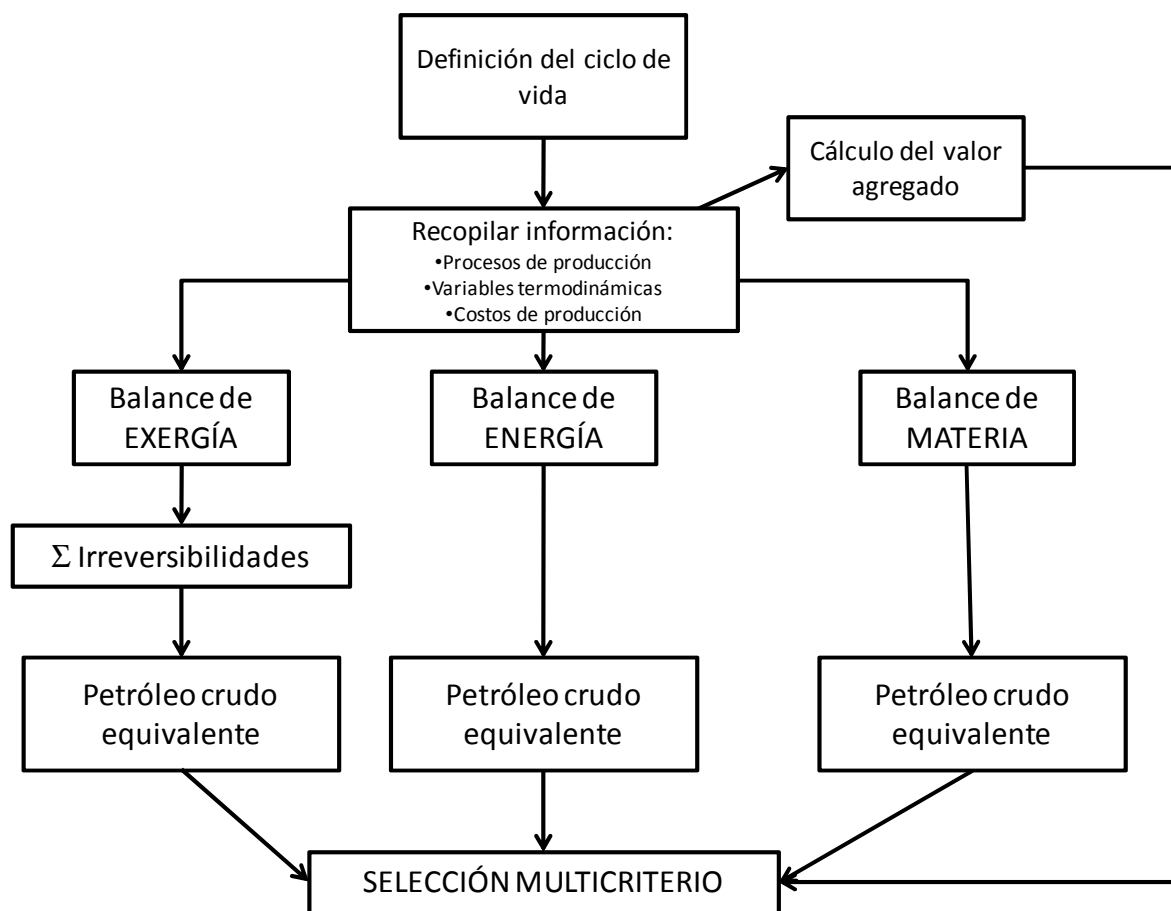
Definición del ciclo de vida

Cálculo del valor agregado

Recopilar información:
•Procesos de producción
•Variables termodinámicas
•Costos de producción

Balance de EXERGÍA

Balance de ENERGÍA

Balance de MATERIA

$\Sigma$ Irreversibilidades

Petróleo crudo equivalente

Petróleo crudo equivalente

Petróleo crudo equivalente

SELECCIÓN MULTICRITERIO